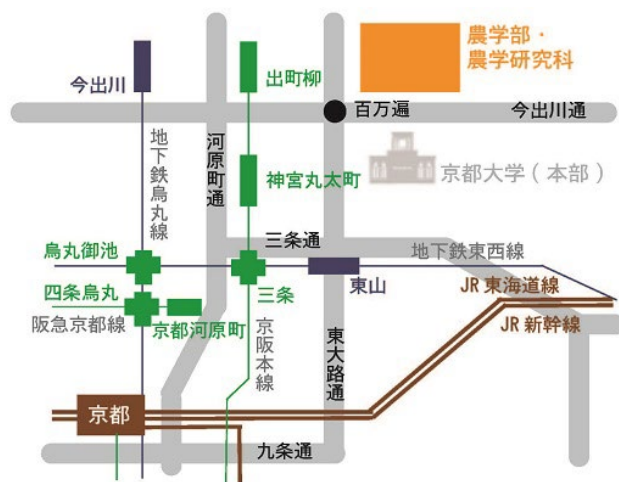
農学部・
農学研究科

今出川

出町柳

百万遍

今出川通

地下鉄烏丸線

河原町通

神宮丸太町

京都大学（本部）

三条通

地下鉄東西線

烏丸御池

三条

東山

JR 東海道線

四条烏丸

阪急京都線

京都河原町

京阪本線

東大路通

JR 新幹線

京都

九条通